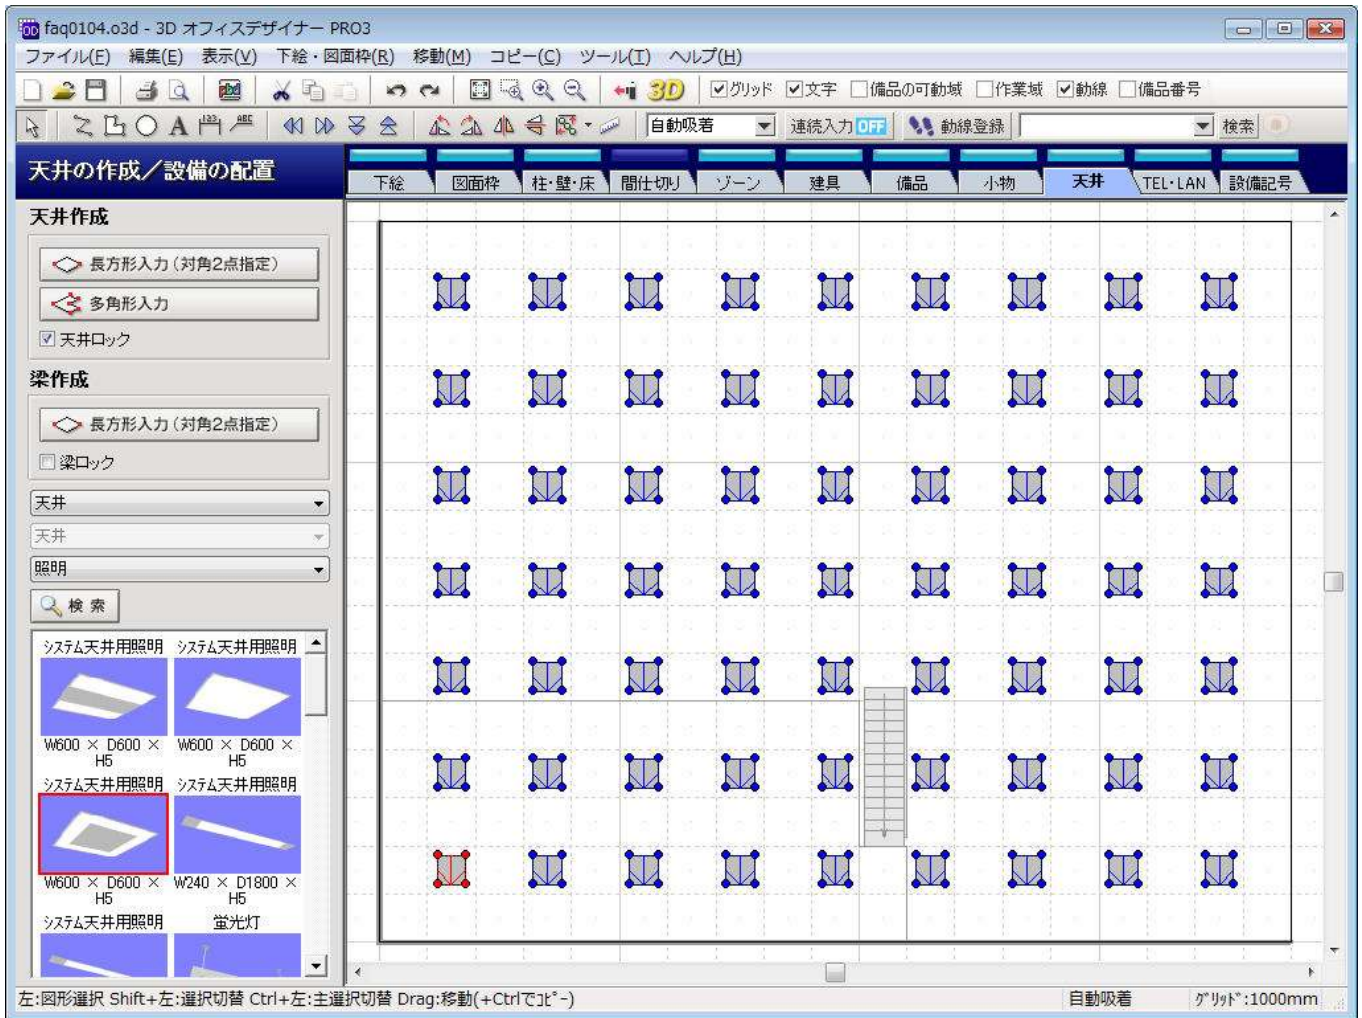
faq0104.o3d - 3D オフィスデザイナー PRO3

ファイル(F) 編集(E) 表示(V) 下絵・図面枠(R) 移動(M) コピー(C) ツール(T) ヘルプ(H)

3D グリッド 文字 備品の可動域 作業域 動線 備品番号

自動吸着 連続入力 OFF 動線登録 検索

天井の作成／設備の配置

下絵 図面枠 柱・壁・床 間仕切り ゾーン 建具 備品 小物 天井 TEL・LAN 設備記号

天井作成

長方形入力（対角2点指定）

多角形入力

天井ロック

梁作成

長方形入力（対角2点指定）

梁ロック

天井

天井

照明

検索

ｼｽﾃﾑ天井用照明 ｼｽﾃﾑ天井用照明

W600 × D600 × H5 W600 × D600 × H5

ｼｽﾃﾑ天井用照明 ｼｽﾃﾑ天井用照明

W600 × D600 × H5 W240 × D1800 × H5

ｼｽﾃﾑ天井用照明 蛍光灯

左:図形選択 Shift+左:選択切替 Ctrl+左:主選択切替 Drag:移動(+Ctrlでｺﾋﾟｰ) 自動吸着 ｸﾞﾘｯﾄﾞ:1000mm